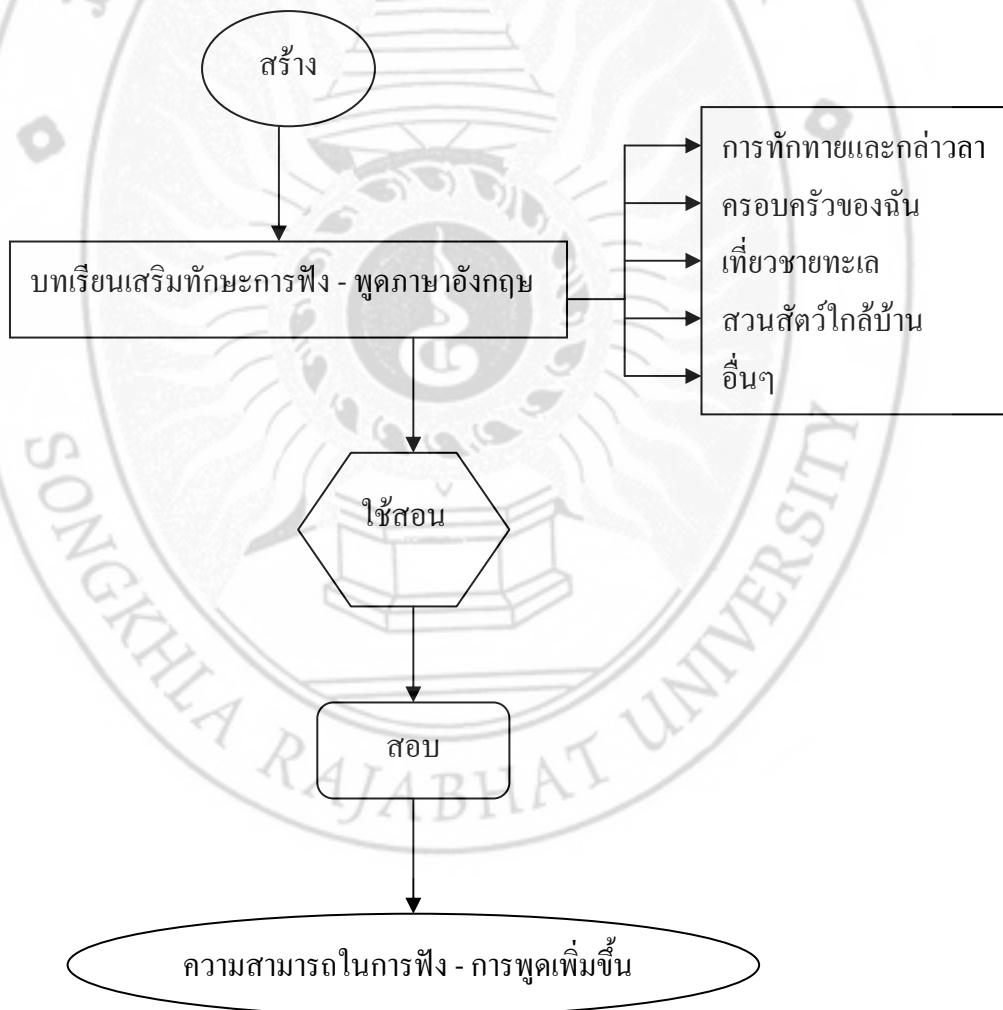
สร้าง

บทเรียนเสริมทักษะการฟัง - พูดภาษาอังกฤษ

การทักทายและกล่าวลา
ครอบครัวของฉัน
เที่ยวชายทะเล
สวนสัตว์ใกล้บ้าน
อื่นๆ

ใช้สอน

สอบ

ความสามารถในการฟัง - การพูดเพิ่มขึ้น

SONGKHLA RAJABHAT UNIVERSITY